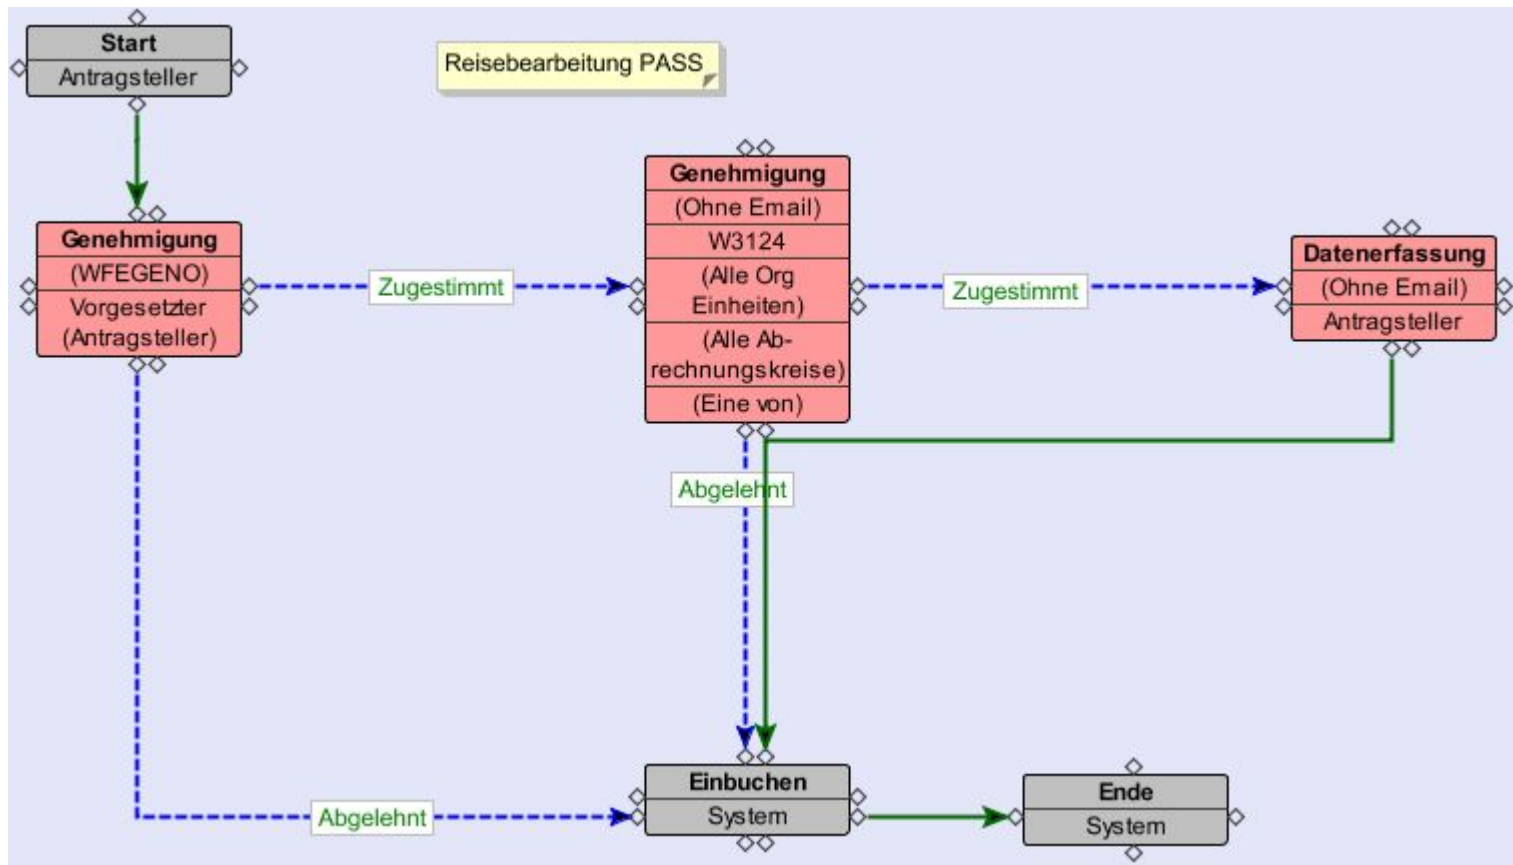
Start
Antragsteller

Reisebearbeitung PASS

Genehmigung
(WFEGENO)
Vorgesetzter (Antragsteller)

Zugestimmt

Genehmigung
(Ohne Email)
W3124
(Alle Org Einheiten)
(Alle Abrechnungskreise)
(Eine von)

Zugestimmt

Datenerfassung
(Ohne Email)
Antragsteller

Abgelehnt

Abgelehnt

Einbuchen
System

Ende
System